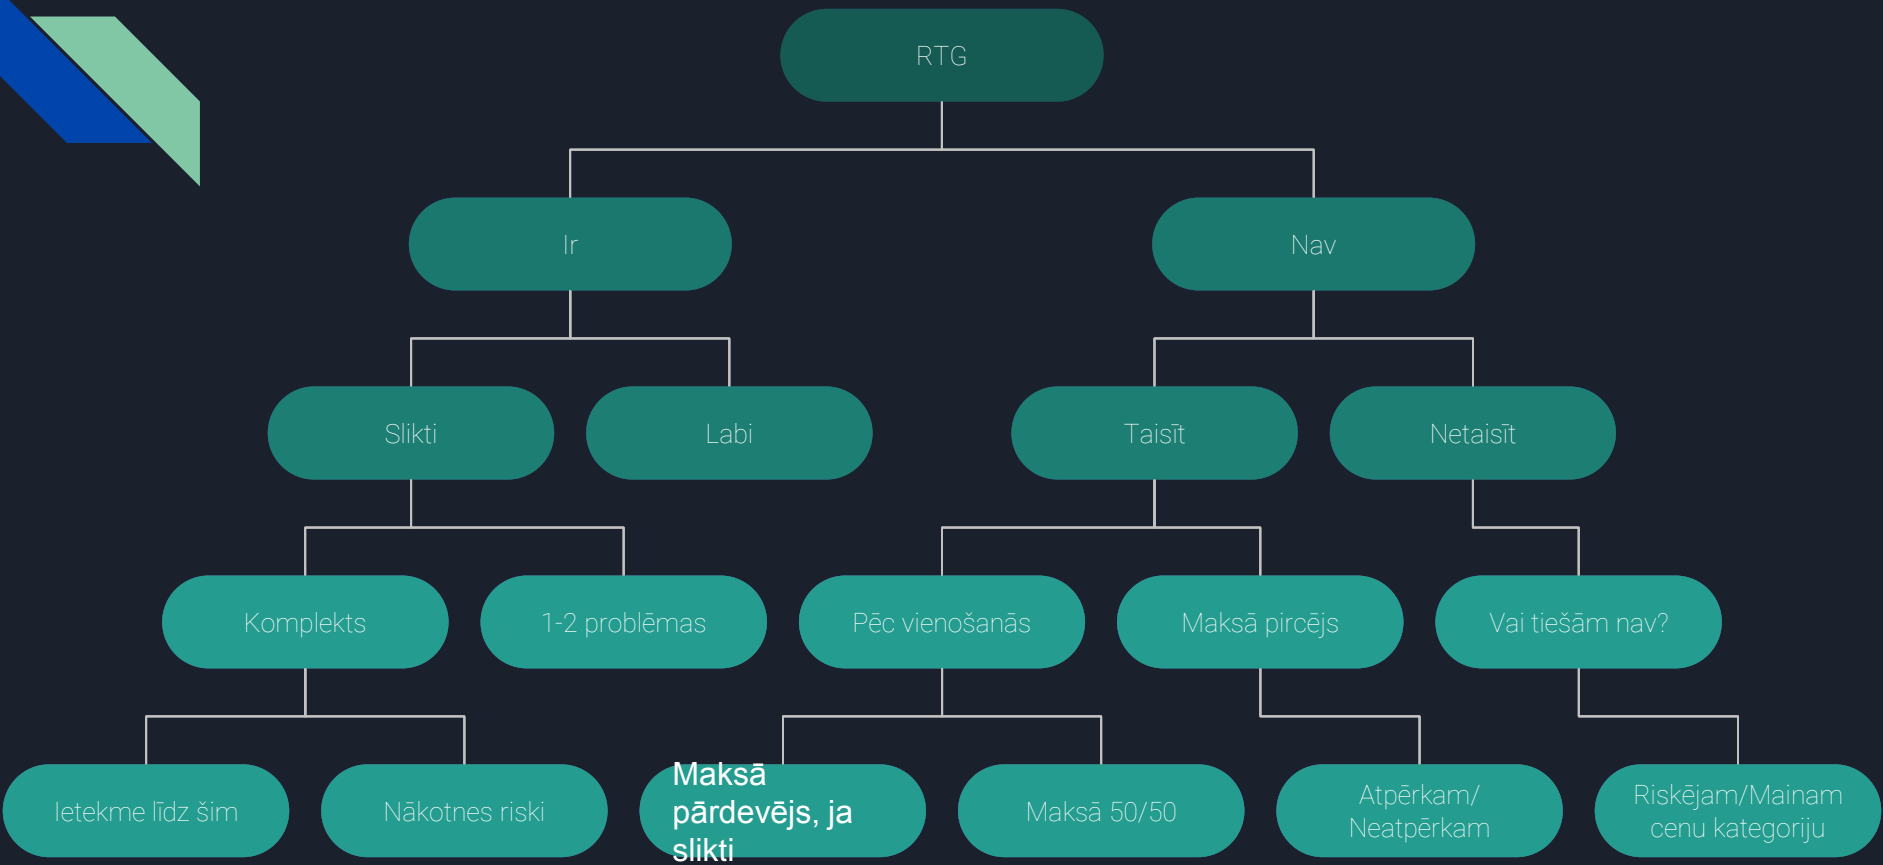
RTG

Ir

Nav

Slikti

Labi

Taisīt

Netaisīt

Komplekts

1-2 problēmas

Pēc vienošanās

Maksā pircējs

Vai tiešām nav?

Ietekme līdz šim

Nākotnes riski

Maksā pārdevējs, ja slikti

Maksā 50/50

Atpērkam/ Neatpērkam

Riskējam/Mainam cenu kategoriju